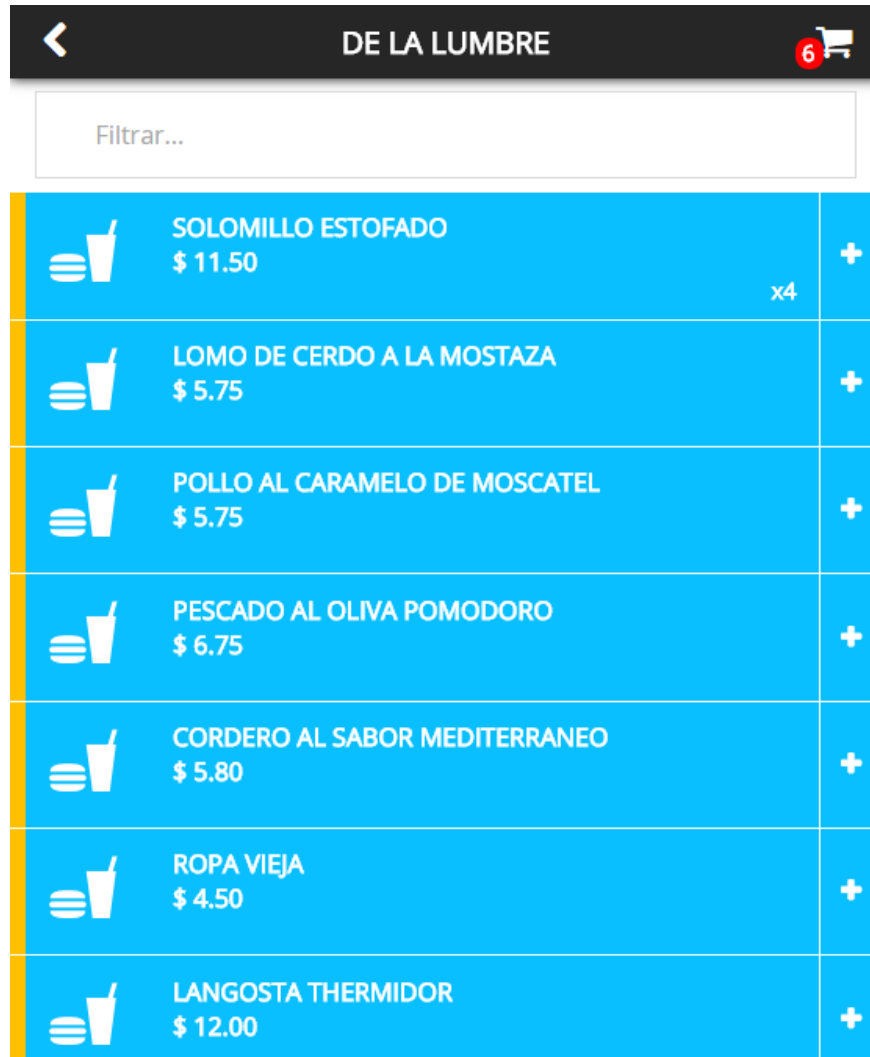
DE LA LUMBRE

6

Filtrar...

SOLOMILLO ESTOFADO
$ 11.50
x4
+

LOMO DE CERDO A LA MOSTAZA
$ 5.75
+

POLLO AL CARAMELO DE MOSCATEL
$ 5.75
+

PESCADO AL OLIVA POMODORO
$ 6.75
+

CORDERO AL SABOR MEDITERRANEO
$ 5.80
+

ROPA VIEJA
$ 4.50
+

LANGOSTA THERMIDOR
$ 12.00
+